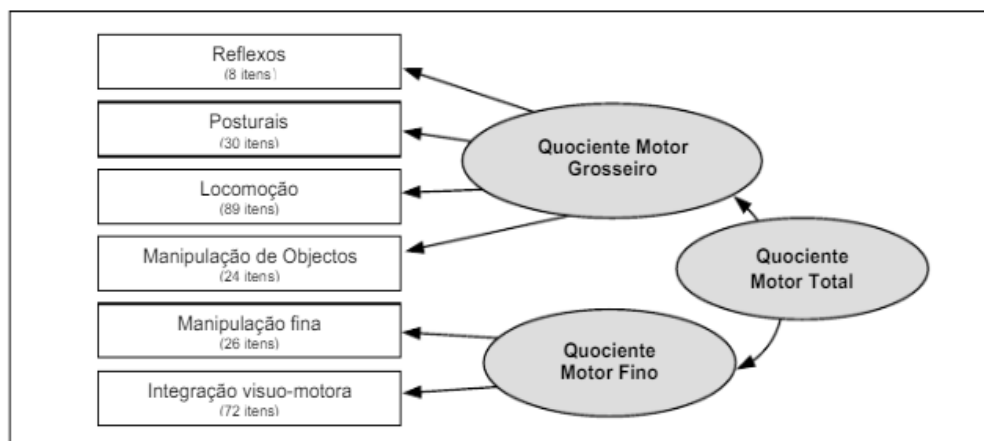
Reflexos
(8 itens)

Posturais
(30 itens)

Locomoção
(89 itens)

Manipulação de Objectos
(24 itens)

Manipulação fina
(26 itens)

Integração visuo-motora
(72 itens)

Quociente Motor Grosseiro

Quociente Motor Total

Quociente Motor Fino